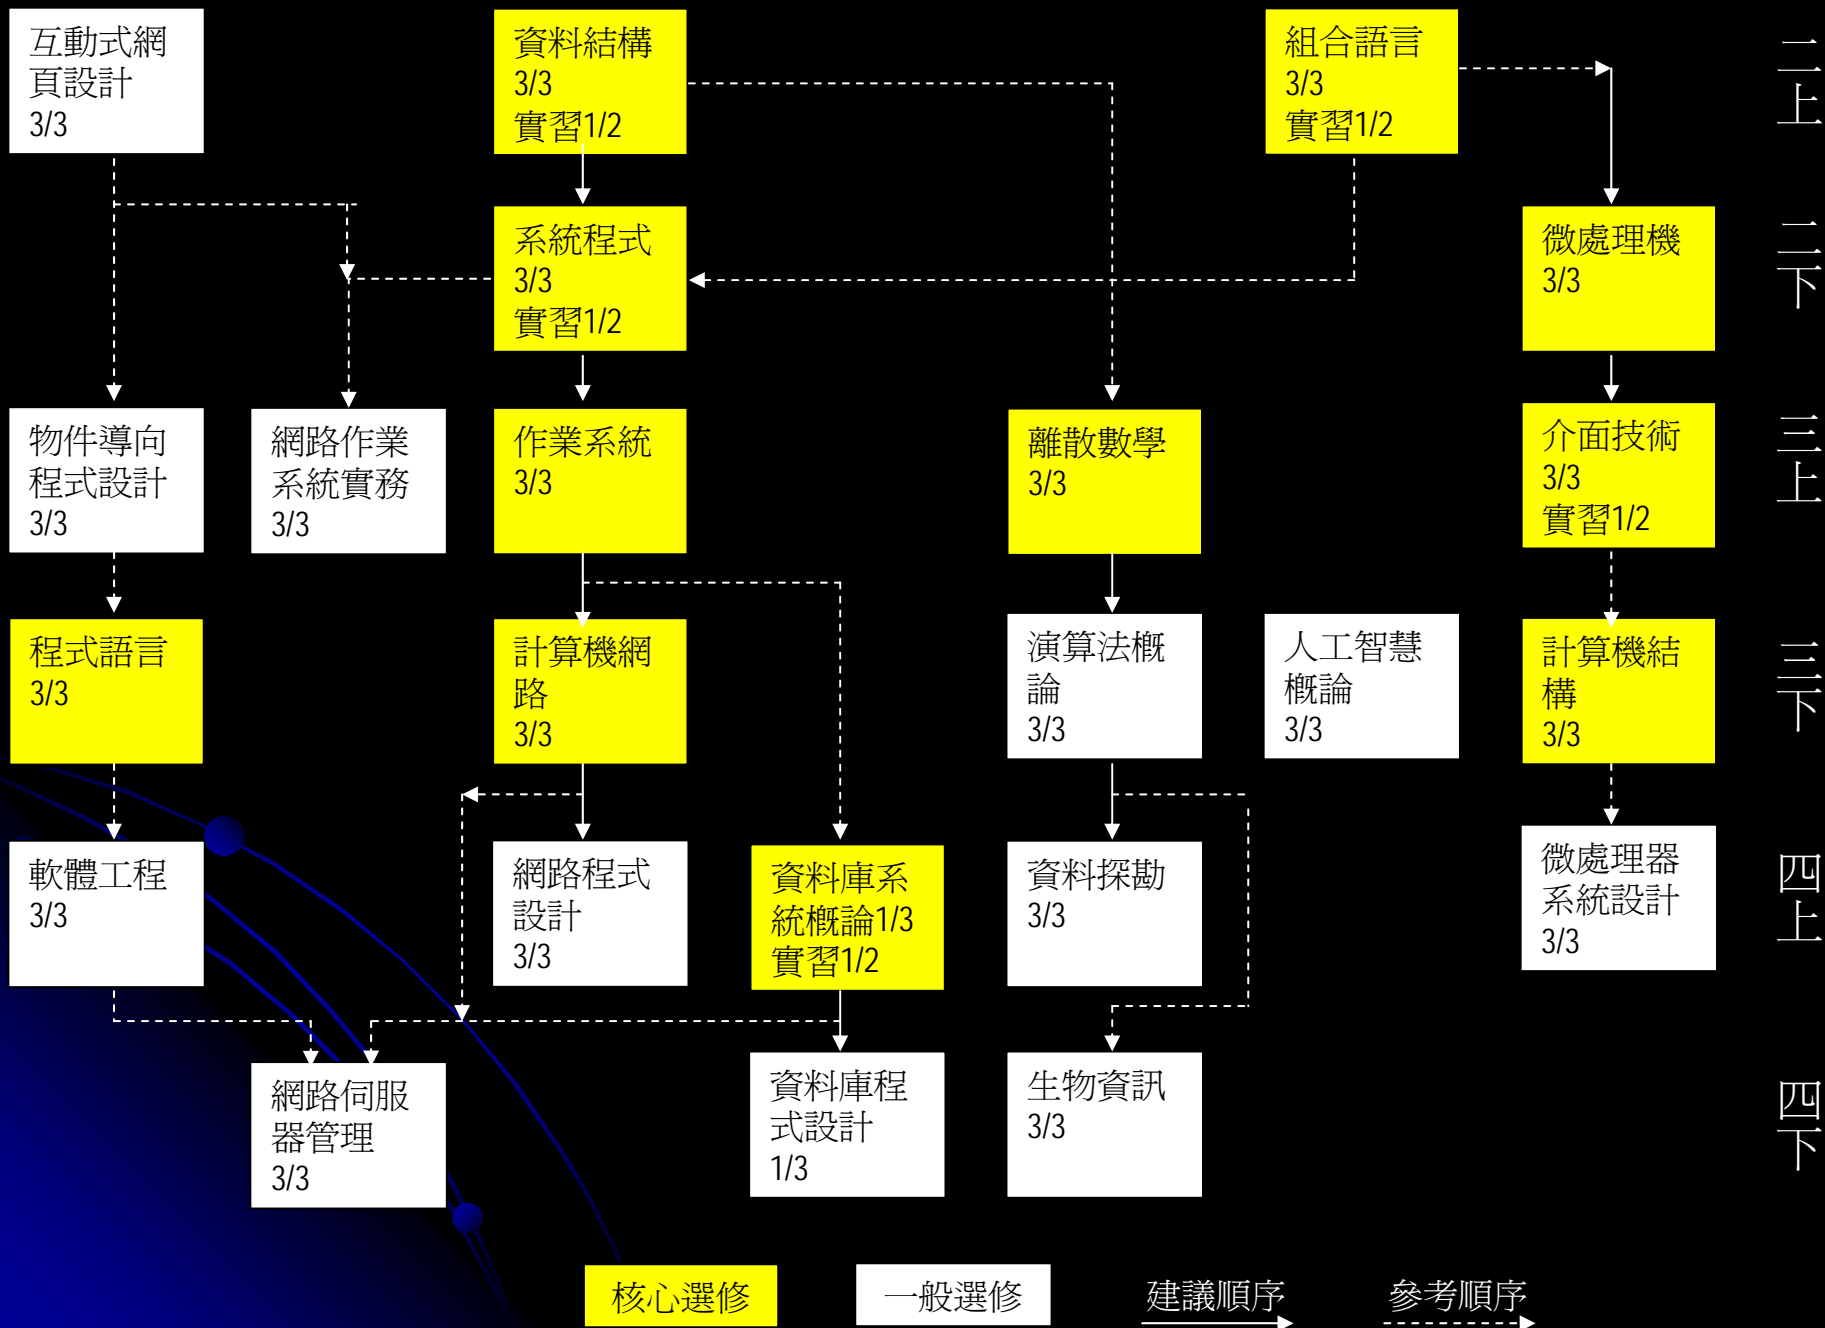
互動式網頁設計
3/3

資料結構
3/3
實習1/2

組合語言
3/3
實習1/2

二上

系統程式
3/3
實習1/2

微處理機
3/3

二下

物件導向程式設計
3/3

網路作業系統實務
3/3

作業系統
3/3

離散數學
3/3

介面技術
3/3
實習1/2

三上

程式語言
3/3

計算機網路
3/3

演算法概論
3/3

人工智慧概論
3/3

計算機結構
3/3

三下

軟體工程
3/3

網路程式設計
3/3

資料庫系統概論1/3
實習1/2

資料探勘
3/3

微處理器系統設計
3/3

四上

網路伺服器管理
3/3

資料庫程式設計
1/3

生物資訊
3/3

四下

核心選修

一般選修

建議順序

參考順序